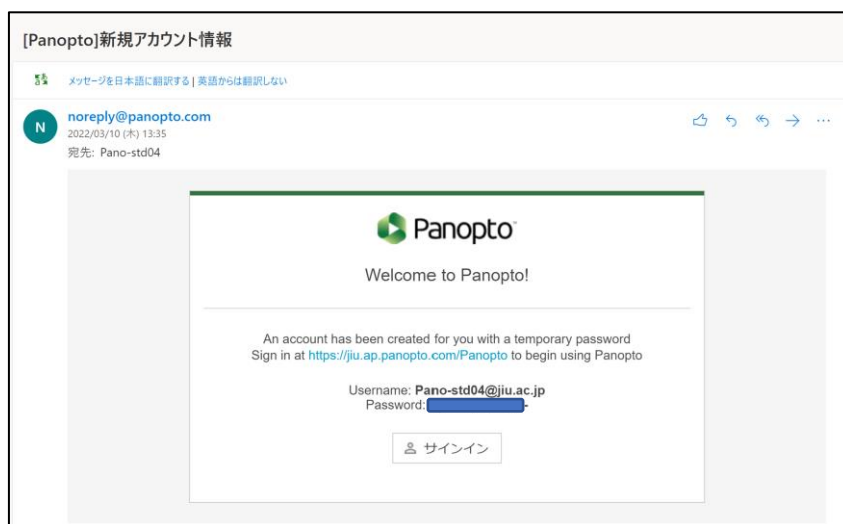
[Panopto]新規アカウント情報

メッセージを日本語に翻訳する | 英語からは翻訳しない

N

noreply@panopto.com
2022/03/10 (木) 13:35
宛先: Pano-std04

Panopto

Welcome to Panopto!

An account has been created for you with a temporary password
Sign in at https://jiu.ap.panopto.com/Panopto to begin using Panopto

Username: Pano-std04@jiu.ac.jp
Password: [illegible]

サインイン